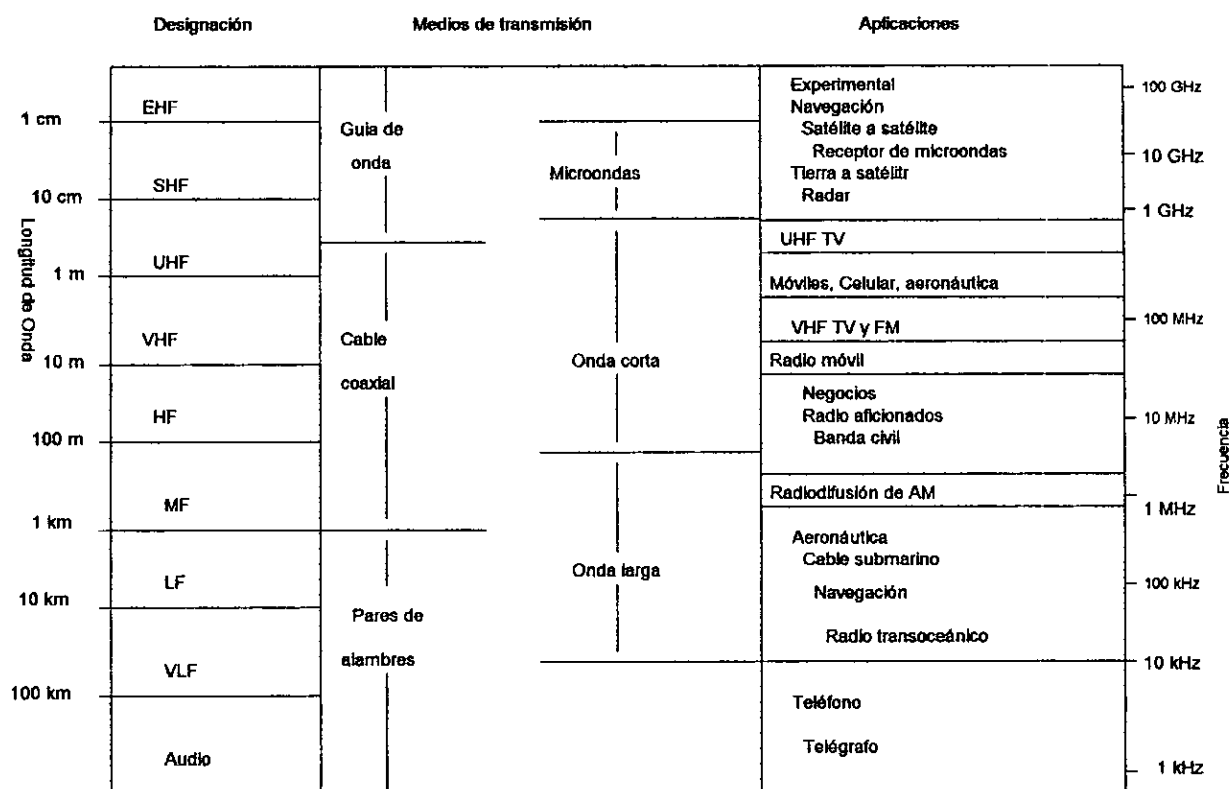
Designación

Medios de transmisión

Aplicaciones

Longitud de Onda

1 cm
10 cm
1 m
10 m
100 m
1 km
10 km
100 km

EHF
SHF
UHF
VHF
HF
MF
LF
VLF
Audio

Guia de onda

Cable coaxial

Pares de alambres

Microondas

Onda corta

Onda larga

Experimental
Navegación
Satélite a satélite
Receptor de microondas
Tierra a satélitr
Radar

UHF TV

Móviles, Celular, aeronáutica

VHF TV y FM

Radio móvil

Negocios
Radio aficionados
Banda civil

Radiodifusión de AM

Aeronáutica
Cable submarino
Navegación
Radio transoceánico

Teléfono
Telégrafo

100 GHz
10 GHz
1 GHz
100 MHz
10 MHz
1 MHz
100 kHz
10 kHz
1 kHz

Frecuencia